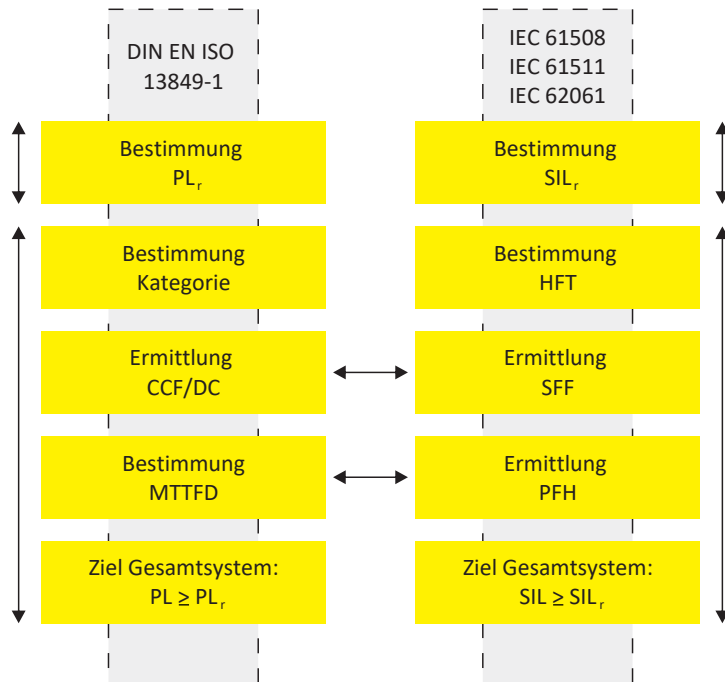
DIN EN ISO 13849-1

Bestimmung $PL_r$

Bestimmung Kategorie

Ermittlung CCF/DC

Bestimmung MTTFD

Ziel Gesamtsystem: $PL \geq PL_r$

IEC 61508
IEC 61511
IEC 62061

Bestimmung $SIL_r$

Bestimmung HFT

Ermittlung SFF

Ermittlung PFH

Ziel Gesamtsystem: $SIL \geq SIL_r$